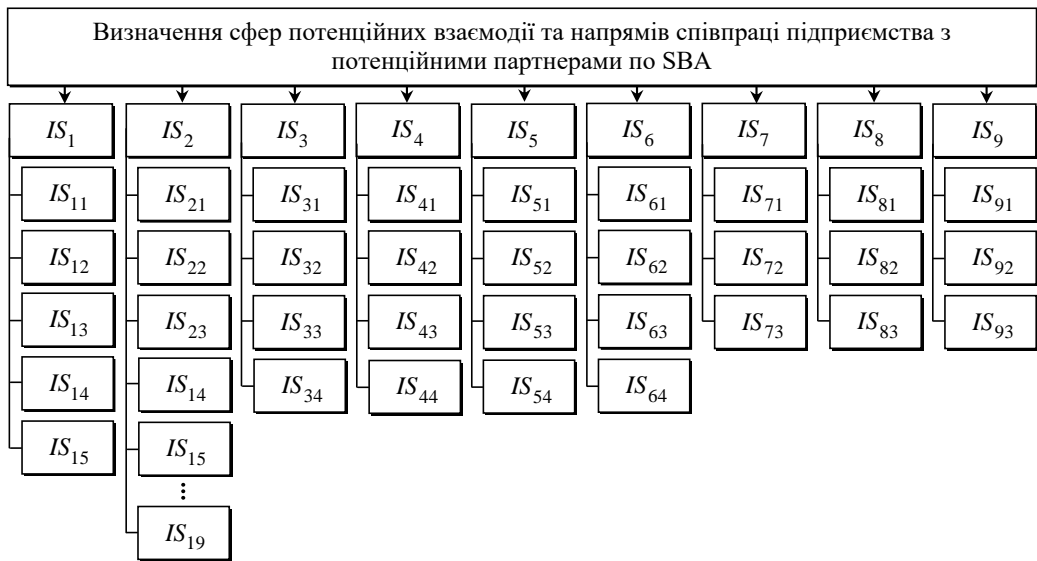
Визначення сфер потенційних взаємодії та напрямів співпраці підприємства з потенційними партнерами по SBA

$IS_1$
$IS_{11}$
$IS_{12}$
$IS_{13}$
$IS_{14}$
$IS_{15}$

$IS_2$
$IS_{21}$
$IS_{22}$
$IS_{23}$
$IS_{14}$
$IS_{15}$
⋮
$IS_{19}$

$IS_3$
$IS_{31}$
$IS_{32}$
$IS_{33}$
$IS_{34}$

$IS_4$
$IS_{41}$
$IS_{42}$
$IS_{43}$
$IS_{44}$

$IS_5$
$IS_{51}$
$IS_{52}$
$IS_{53}$
$IS_{54}$

$IS_6$
$IS_{61}$
$IS_{62}$
$IS_{63}$
$IS_{64}$

$IS_7$
$IS_{71}$
$IS_{72}$
$IS_{73}$

$IS_8$
$IS_{81}$
$IS_{82}$
$IS_{83}$

$IS_9$
$IS_{91}$
$IS_{92}$
$IS_{93}$